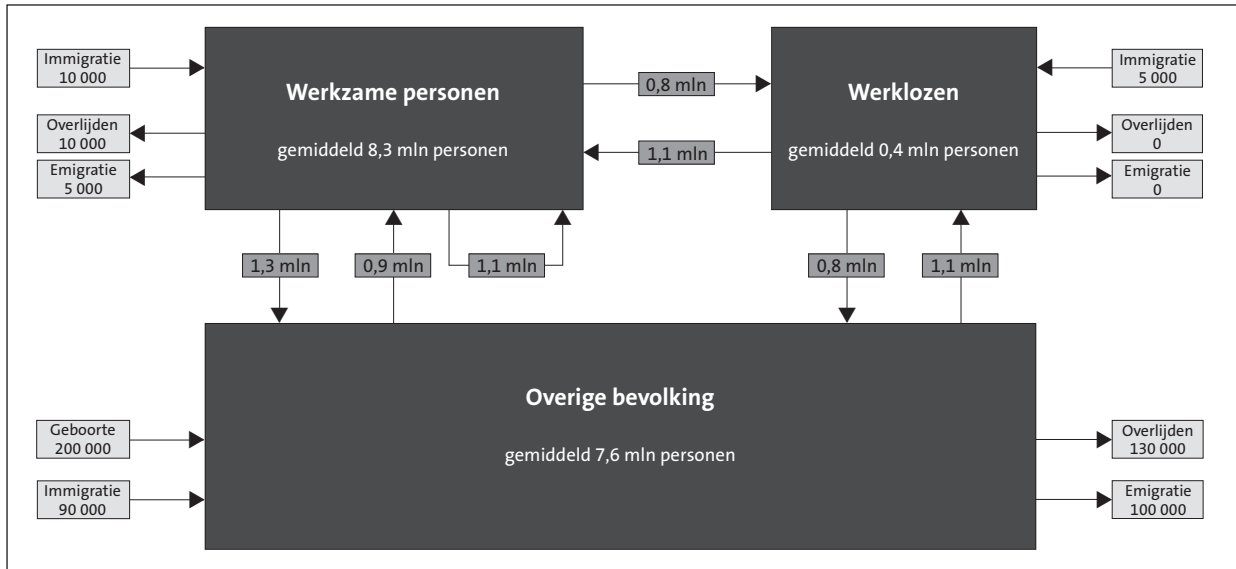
Immigratie
10 000

Overlijden
10 000

Emigratie
5 000

Werkzame personen

gemiddeld 8,3 mln personen

0,8 mln

1,1 mln

Werklozen

gemiddeld 0,4 mln personen

Immigratie
5 000

Overlijden
0

Emigratie
0

1,3 mln

0,9 mln

1,1 mln

0,8 mln

1,1 mln

Geboorte
200 000

Immigratie
90 000

Overige bevolking

gemiddeld 7,6 mln personen

Overlijden
130 000

Emigratie
100 000